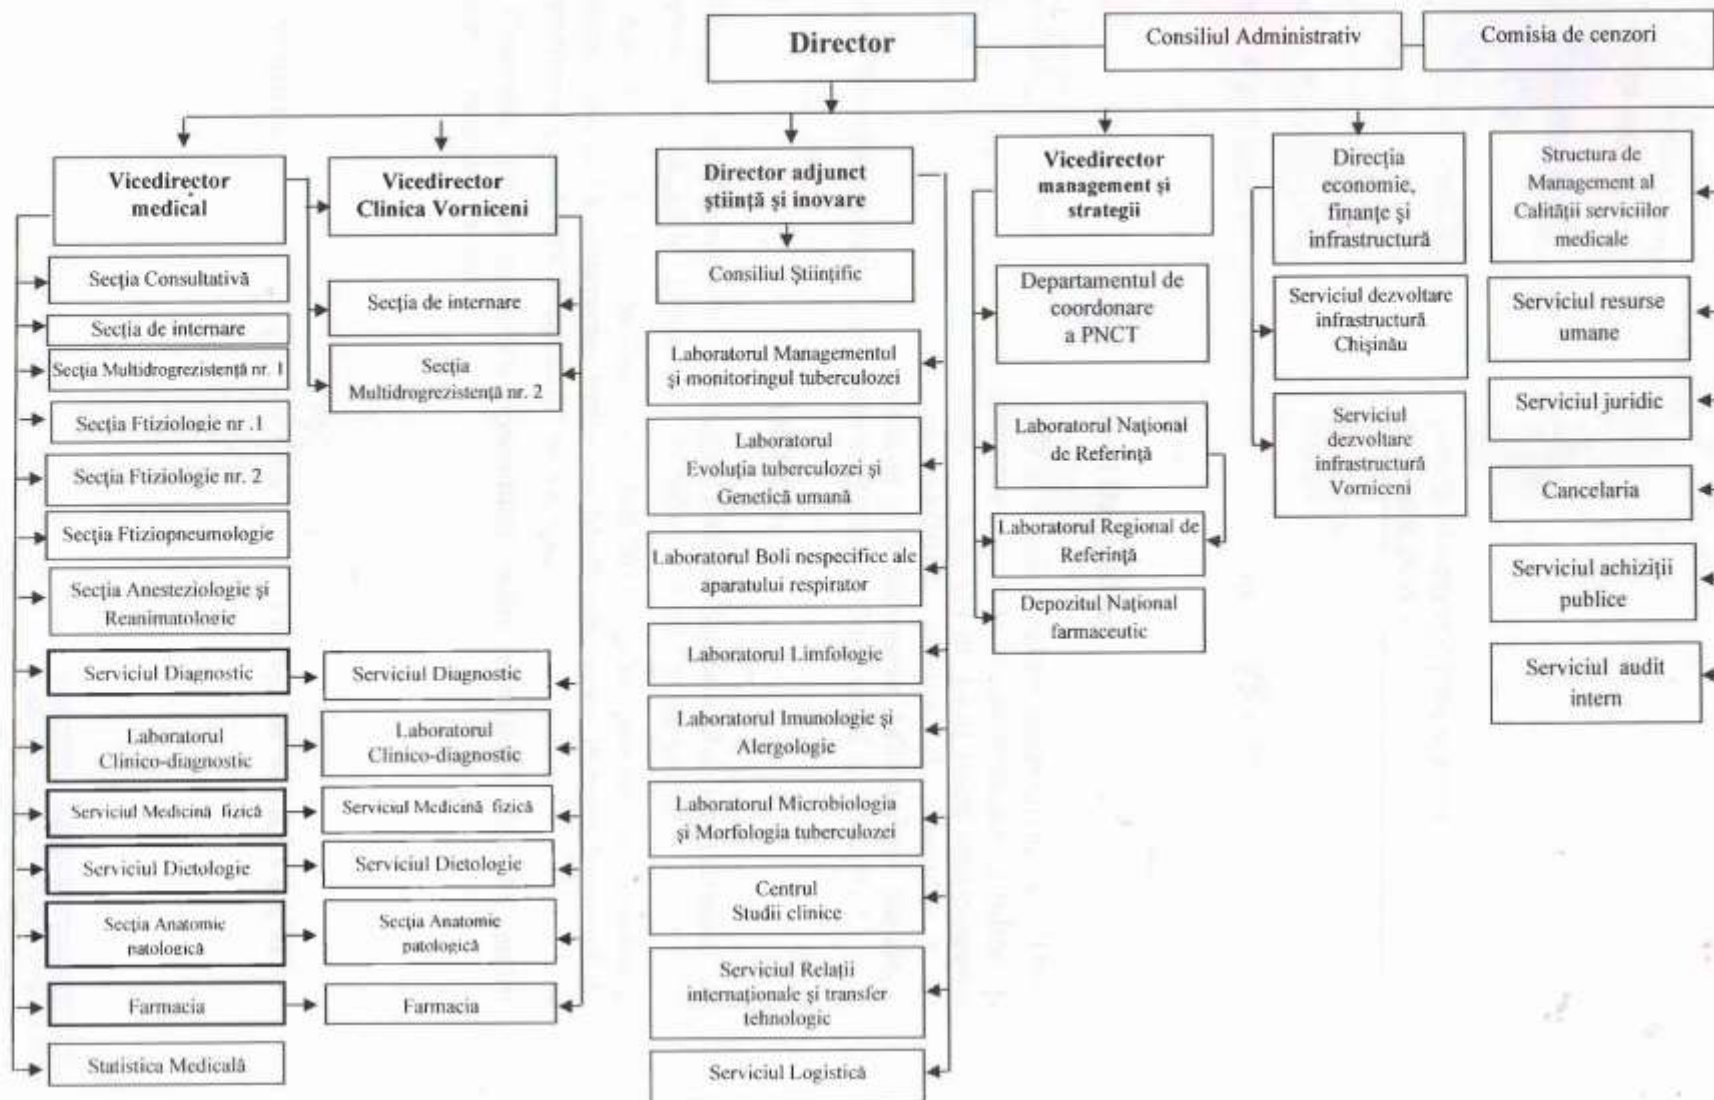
Director

Consiliul Administrativ

Comisia de cenzori

Vicedirector medical

Secția Consultativă

Secția de internare

Secția Multidrogrezistență nr. 1

Secția Ftiziologie nr .1

Secția Ftiziologie nr. 2

Secția Ftiziopneumologie

Secția Anesteziologie și Reanimatologie

Serviciul Diagnostic

Laboratorul Clinico-diagnostic

Serviciul Medicină fizică

Serviciul Dietologie

Secția Anatomie patologică

Farmacia

Statistica Medicală

Vicedirector Clinica Vorniceni

Secția de internare

Secția Multidrogrezistență nr. 2

Serviciul Diagnostic

Laboratorul Clinico-diagnostic

Serviciul Medicină fizică

Serviciul Dietologie

Secția Anatomie patologică

Farmacia

Director adjunct știință și inovare

Consiliul Științific

Laboratorul Managementul și monitoringul tuberculozei

Laboratorul Evoluția tuberculozei și Genetică umană

Laboratorul Boli nespecifice ale aparatului respirator

Laboratorul Limfologie

Laboratorul Imunologie și Alergologie

Laboratorul Microbiologia și Morfologia tuberculozei

Centrul Studii clinice

Serviciul Relații internaționale și transfer tehnologic

Serviciul Logistică

Vicedirector management și strategii

Departamentul de coordonare a PNCT

Laboratorul Național de Referință

Laboratorul Regional de Referință

Depozitul Național farmaceutic

Direcția economie, finanțe și infrastructură

Serviciul dezvoltare infrastructură Chișinău

Serviciul dezvoltare infrastructură Vorniceni

Structura de Management al Calității serviciilor medicale

Serviciul resurse umane

Serviciul juridic

Cancelaria

Serviciul achiziții publice

Serviciul audit intern